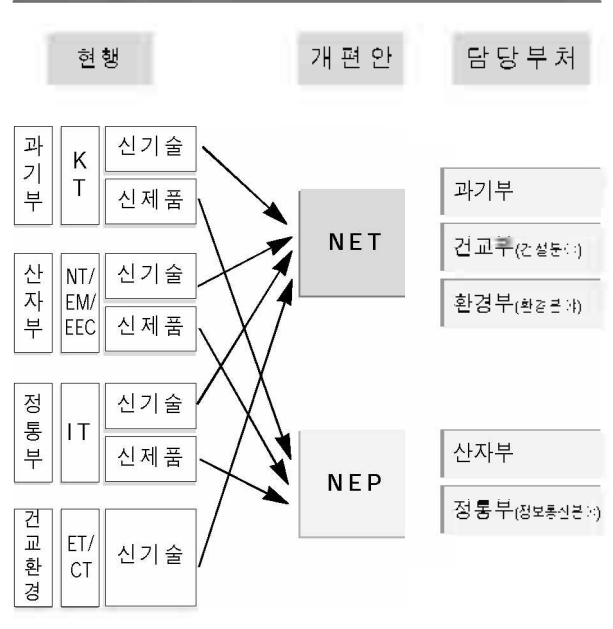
현행

개편안

담당부처

과기부

KT

신기술

신제품

산자부

NT/EM/EEC

신기술

신제품

정통부

IT

신기술

신제품

건교환경

ET/CT

신기술

NET

NEP

과기부

건교부(건설분야)

환경부(환경분야)

산자부

정통부(정보통신분야)